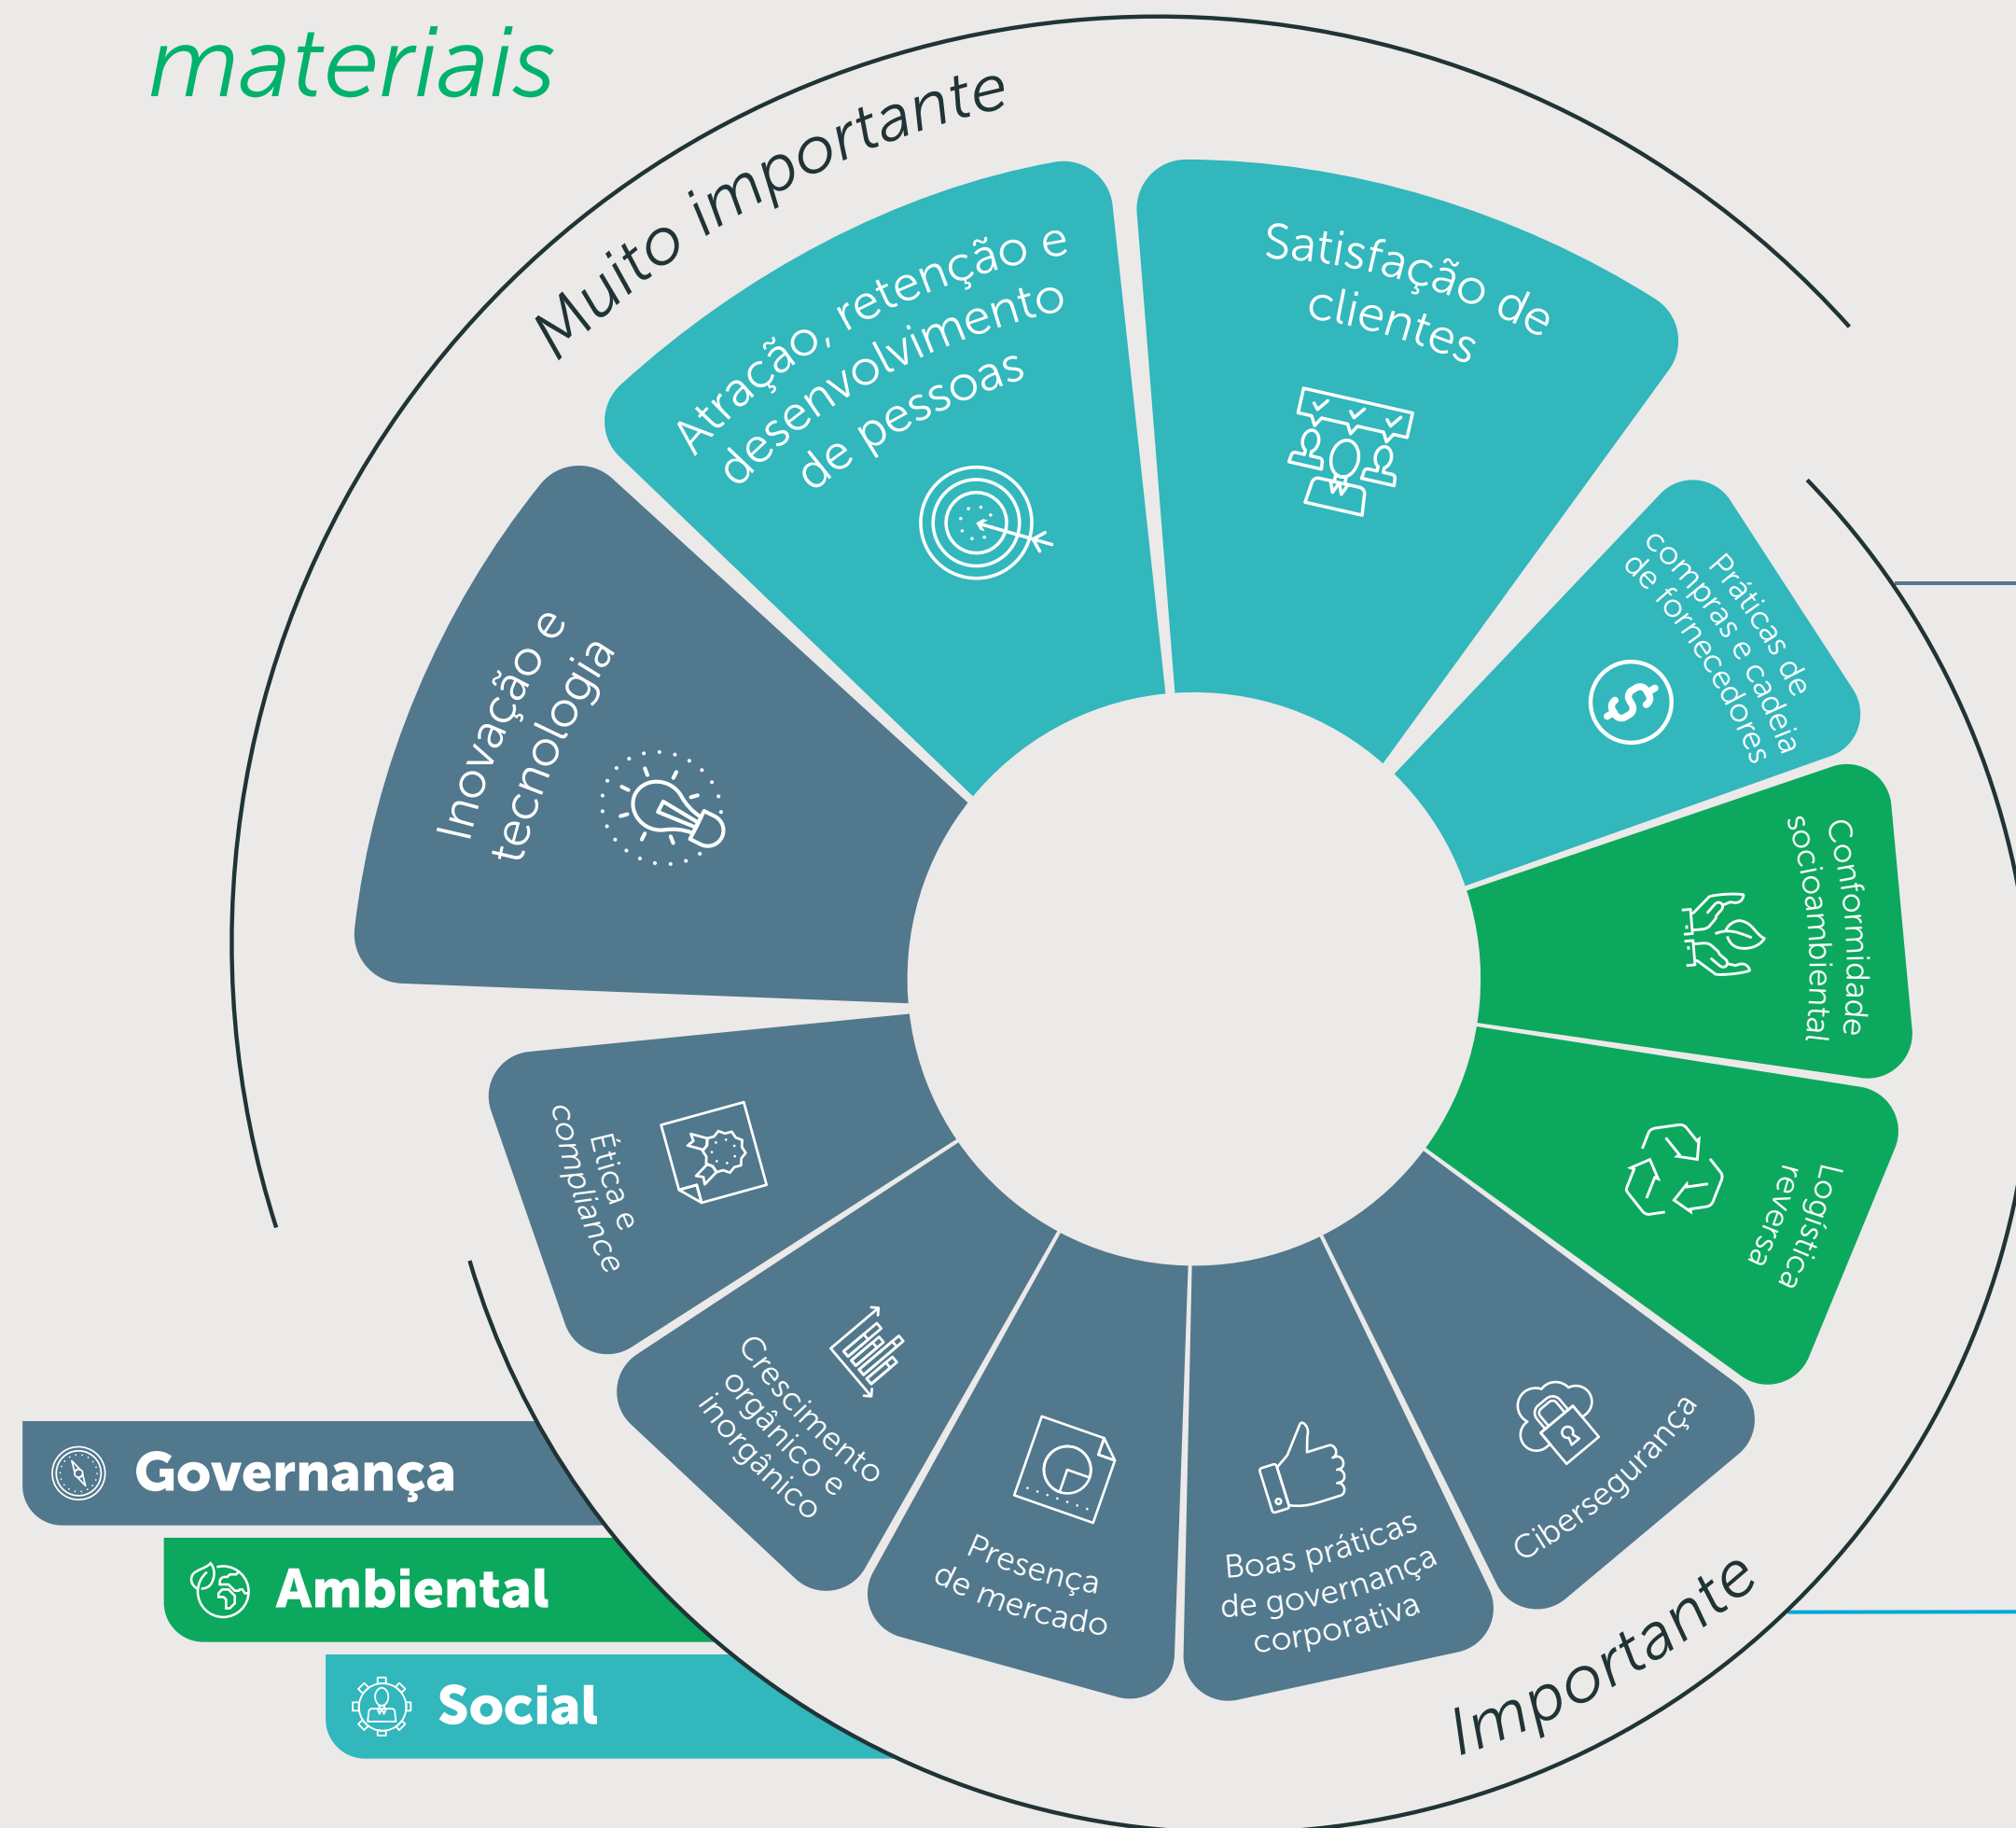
materiais

Muito importante

Atração, retenção e desenvolvimento de pessoas

Satisfação de clientes

Inovação e tecnologia

Práticas de compras e cadeia de fornecedores

Conformidade socioambiental

Logística reversa

Cibersegurança

Boas práticas de governança corporativa

Presença de mercado

Crescimento orgânico e inorgânico

Ética e compliance

Importante

Governança

Ambiental

Social